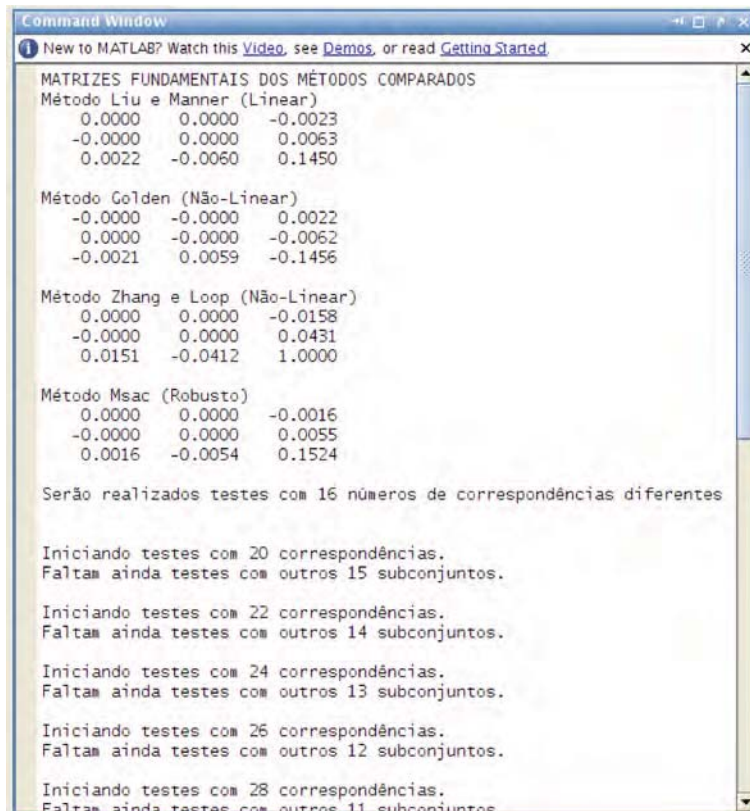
Command Window

New to MATLAB? Watch this Video, see Demos, or read Getting Started.

MATRIZES FUNDAMENTAIS DOS MÉTODOS COMPARADOS
Método Liu e Manner (Linear)

| | | |
|---|---|---|
| 0.0000 | 0.0000 | -0.0023 |
| -0.0000 | 0.0000 | 0.0063 |
| 0.0022 | -0.0060 | 0.1450 |

Método Golden (Não-Linear)

| | | |
|---|---|---|
| -0.0000 | -0.0000 | 0.0022 |
| 0.0000 | -0.0000 | -0.0062 |
| -0.0021 | 0.0059 | -0.1456 |

Método Zhang e Loop (Não-Linear)

| | | |
|---|---|---|
| 0.0000 | 0.0000 | -0.0158 |
| -0.0000 | 0.0000 | 0.0431 |
| 0.0151 | -0.0412 | 1.0000 |

Método Msac (Robusto)

| | | |
|---|---|---|
| 0.0000 | 0.0000 | -0.0016 |
| -0.0000 | 0.0000 | 0.0055 |
| 0.0016 | -0.0054 | 0.1524 |

Serão realizados testes com 16 números de correspondências diferentes

Iniciando testes com 20 correspondências.
Faltam ainda testes com outros 15 subconjuntos.

Iniciando testes com 22 correspondências.
Faltam ainda testes com outros 14 subconjuntos.

Iniciando testes com 24 correspondências.
Faltam ainda testes com outros 13 subconjuntos.

Iniciando testes com 26 correspondências.
Faltam ainda testes com outros 12 subconjuntos.

Iniciando testes com 28 correspondências.
Faltam ainda testes com outros 11 subconjuntos.